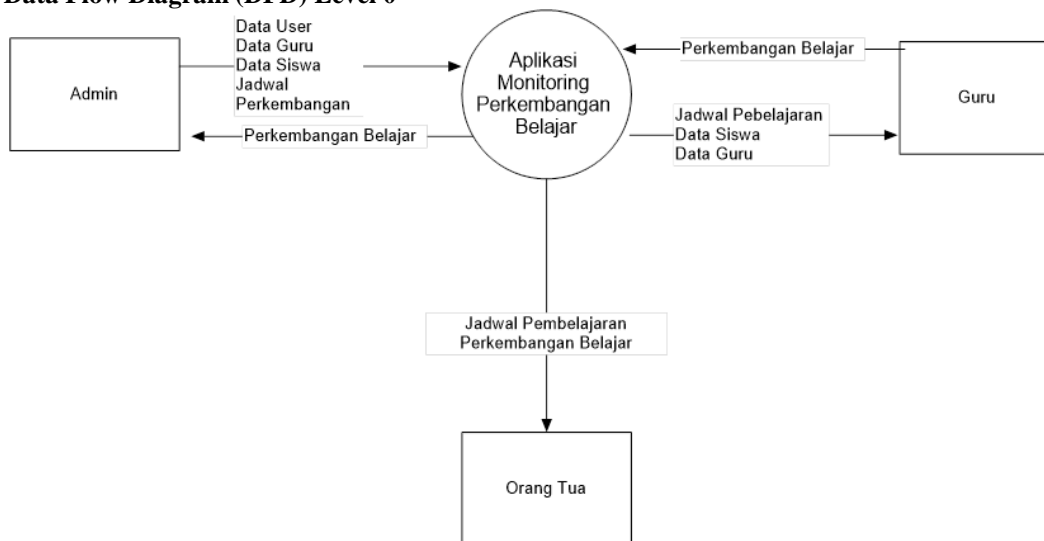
Data Flow Diagram (DFD) Level 0

Admin

Data User
Data Guru
Data Siswa
Jadwal
Perkembangan

Perkembangan Belajar

Aplikasi Monitoring Perkembangan Belajar

Perkembangan Belajar

Guru

Jadwal Pebelajaran
Data Siswa
Data Guru

Jadwal Pembelajaran
Perkembangan Belajar

Orang Tua